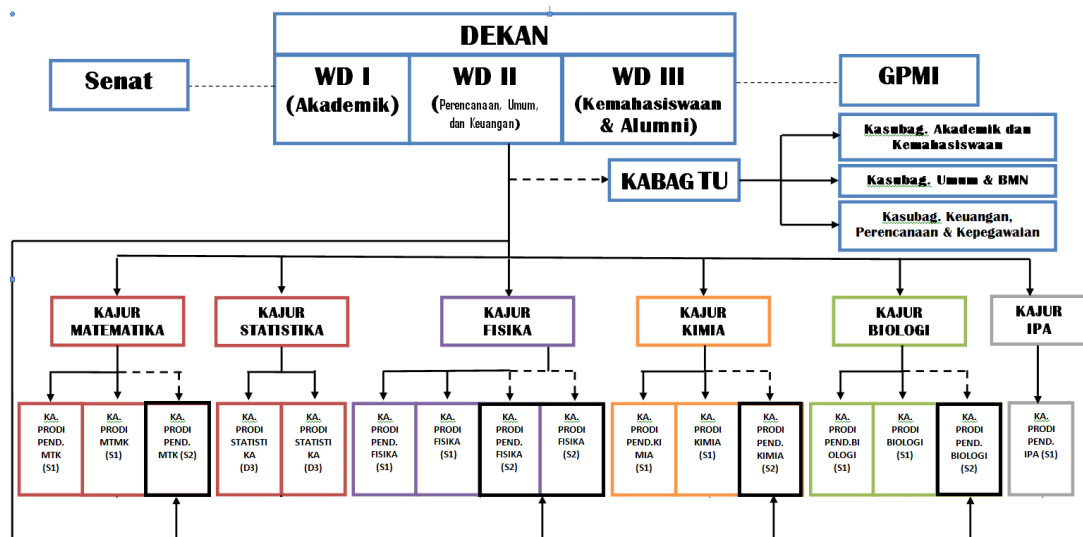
DEKAN

Senat

WD I (Akademik)

WD II (Perencanaan, Umum, dan Keuangan)

WD III (Kemahasiswaan & Alumni)

GPMI

KABAG TU

Kasubag. Akademik dan Kemahasiswaan

Kasubag. Umum & BMN

Kasubag. Keuangan, Perencanaan & Kepegawaian

KAJUR MATEMATIKA

KAJUR STATISTIKA

KAJUR FISIKA

KAJUR KIMIA

KAJUR BIOLOGI

KAJUR IPA

KA. PRODI PEND. MTK (S1)

KA. PRODI MTMK (S1)

KA. PRODI PEND. MTK (S2)

KA. PRODI STATISTIKA (D3)

KA. PRODI STATISTIKA (D3)

KA. PRODI PEND. FISIKA (S1)

KA. PRODI FISIKA (S1)

KA. PRODI PEND. FISIKA (S2)

KA. PRODI FISIKA (S2)

KA. PRODI PEND.KIMIA (S1)

KA. PRODI KIMIA (S1)

KA. PRODI PEND. KIMIA (S2)

KA. PRODI PEND.BIOLOGI (S1)

KA. PRODI BIOLOGI (S1)

KA. PRODI PEND. BIOLOGI (S2)

KA. PRODI PEND. IPA (S1)